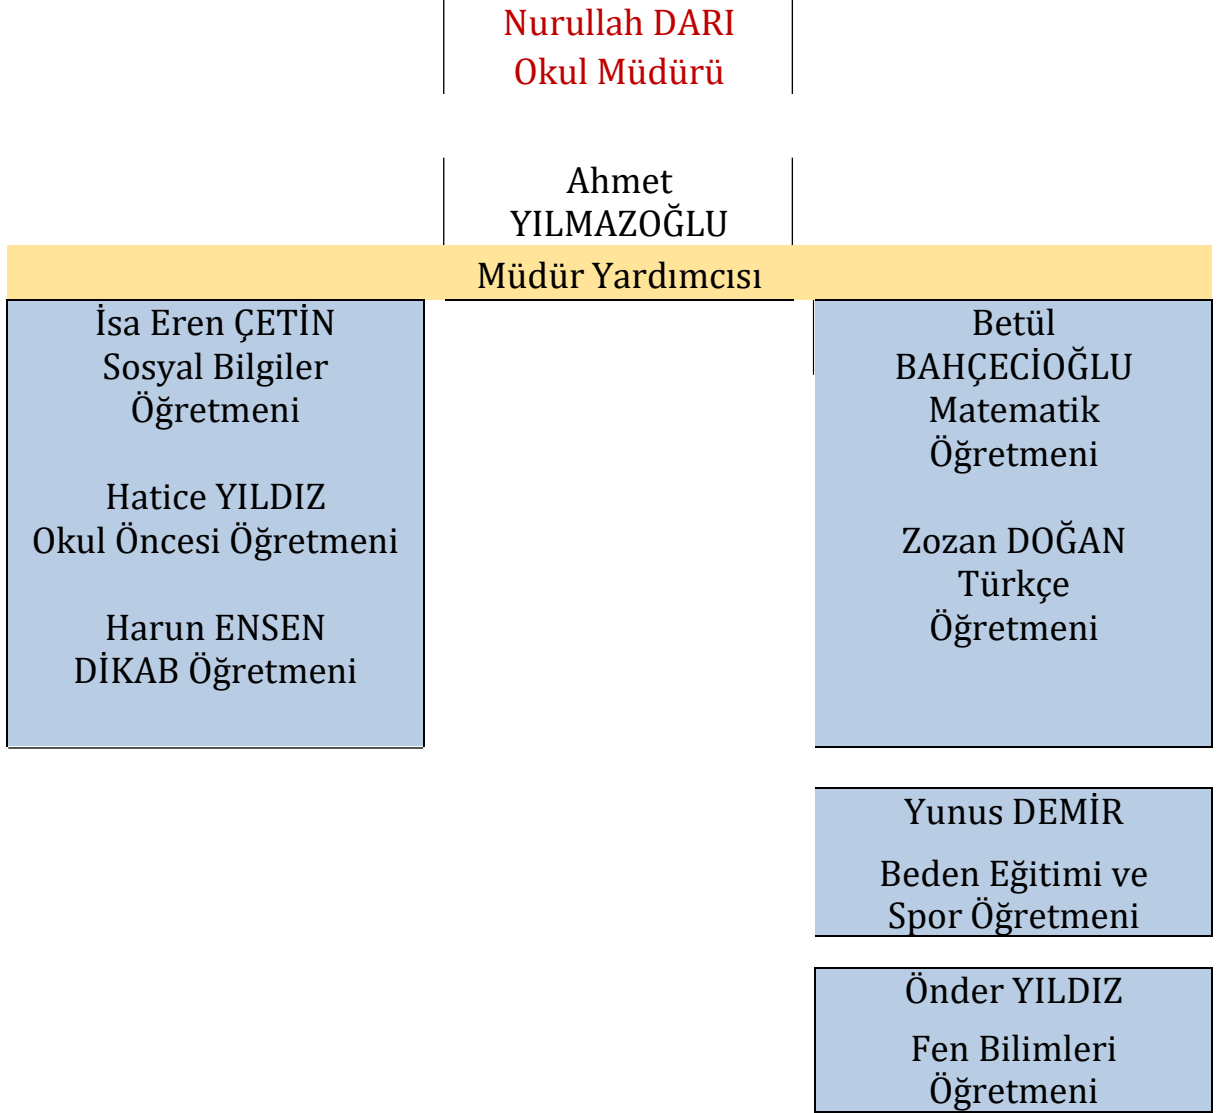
Nurullah DARI
Okul Müdürü

Ahmet YILMAZOĞLU
Müdür Yardımcısı

İsa Eren ÇETİN
Sosyal Bilgiler Öğretmeni

Hatice YILDIZ
Okul Öncesi Öğretmeni

Harun ENSEN
DİKAB Öğretmeni

Betül BAHÇECİOĞLU
Matematik Öğretmeni

Zozan DOĞAN
Türkçe Öğretmeni

Yunus DEMİR

Beden Eğitimi ve Spor Öğretmeni

Önder YILDIZ

Fen Bilimleri Öğretmeni